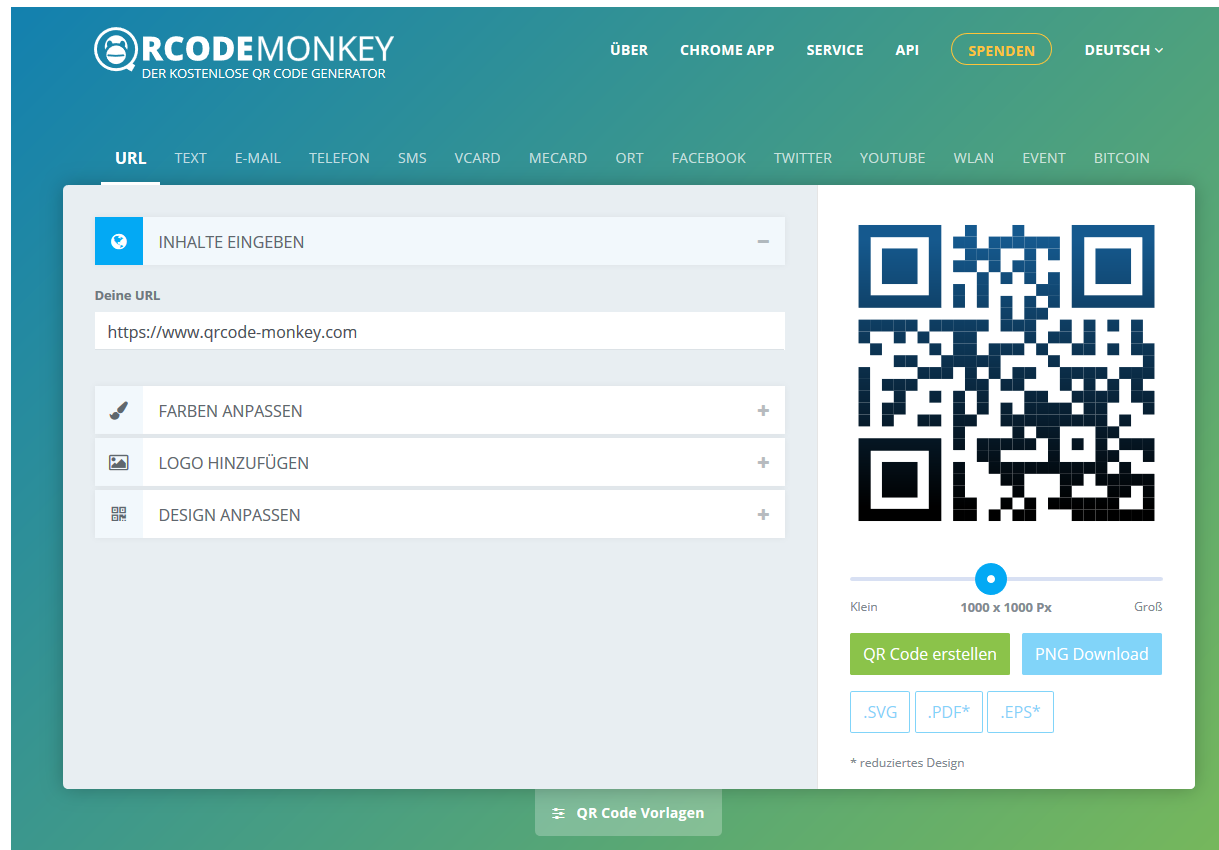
RCODEMONKEY
DER KOSTENLOSE QR CODE GENERATOR

ÜBER CHROME APP SERVICE API SPENDEN DEUTSCH

URL TEXT E-MAIL TELEFON SMS VCARD MECARD ORT FACEBOOK TWITTER YOUTUBE WLAN EVENT BITCOIN

INHALTE EINGEBEN −

Deine URL

https://www.qrcode-monkey.com

FARBEN ANPASSEN +

LOGO HINZUFÜGEN +

DESIGN ANPASSEN +

Klein 1000 x 1000 Px Groß

QR Code erstellen PNG Download

.SVG .PDF* .EPS*

* reduziertes Design

QR Code Vorlagen